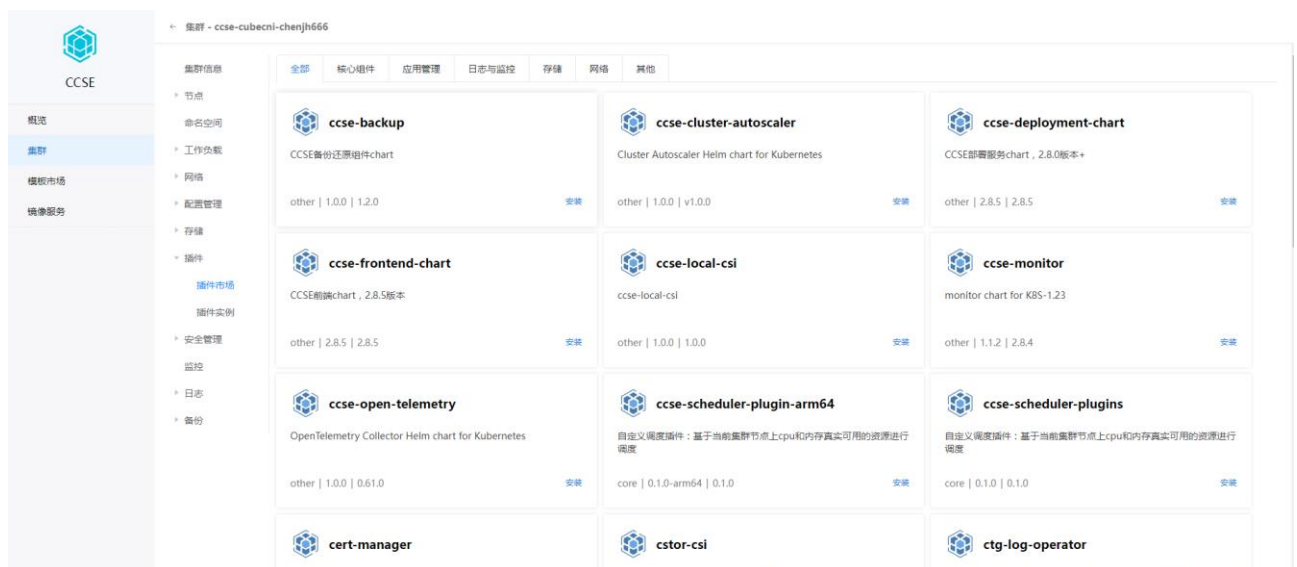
CCSE

概览
集群
模板市场
镜像服务

← 集群 - ccse-cubecni-chenjh666

集群信息
节点
命名空间
工作负载
网络
配置管理
存储
插件
插件市场
插件实例
安全管理
监控
日志
备份

全部 核心组件 应用管理 日志与监控 存储 网络 其他

ccse-backup
CCSE备份还原组件chart
other | 1.0.0 | 1.2.0
安装

ccse-cluster-autoscaler
Cluster Autoscaler Helm chart for Kubernetes
other | 1.0.0 | v1.0.0
安装

ccse-deployment-chart
CCSE部署服务chart，2.8.0版本+
other | 2.8.5 | 2.8.5
安装

ccse-frontend-chart
CCSE前端chart，2.8.5版本
other | 2.8.5 | 2.8.5
安装

ccse-local-csi
ccse-local-csi
other | 1.0.0 | 1.0.0
安装

ccse-monitor
monitor chart for K8S-1.23
other | 1.1.2 | 2.8.4
安装

ccse-open-telemetry
OpenTelemetry Collector Helm chart for Kubernetes
other | 1.0.0 | 0.61.0
安装

ccse-scheduler-plugin-arm64
自定义调度插件：基于当前集群节点上cpu和内存真实可用的资源进行调度
core | 0.1.0-arm64 | 0.1.0
安装

ccse-scheduler-plugins
自定义调度插件：基于当前集群节点上cpu和内存真实可用的资源进行调度
core | 0.1.0 | 0.1.0
安装

cert-manager

cstor-csi

ctg-log-operator